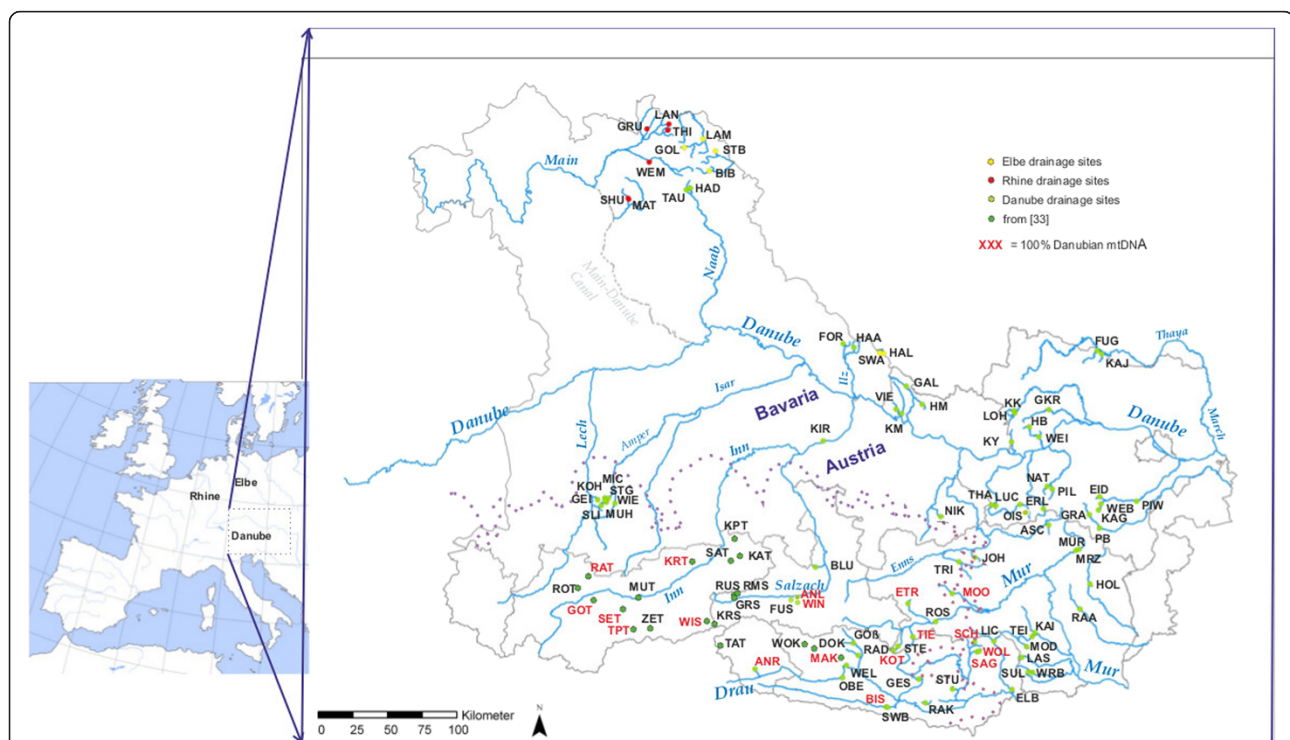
Elbe drainage sites
Rhine drainage sites
Danube drainage sites
from [33]
XXX = 100% Danubian mtDNA

Main
LAN
GRU
THI
LAM
GOL
STB
WEM
BIB
HAD
SHU
MAT
TAU
Main-Danube Canal
Naab
Danube
FOR
HAA
SWA
HAL
Ilz
Danube
Isar
Lech
Amper
Bavaria
Inn
KIR
VIE
GAL
HM
KM
Austria
FUG
KAJ
Thaya
LOH
KK
GKR
HB
KY
WEI
Danube
March
MIC
KOH
STG
GEI
WIE
SLI
MUH
KPT
KRT
SAT
KAT
RAT
ROT
MUT
Inn
RUS
RMS
Salzach
BLU
GOT
SET
TPT
ZET
WIS
KRS
GRS
FUS
ANL
WIN
TAT
THA
LUC
NAT
PIL
EID
WEB
PIW
NIK
OIS
ERL
GRA
KAG
ASC
PB
MUR
MRZ
JOH
TRI
Enns
Mur
HOL
ETR
MOO
ROS
RAA
TIE
SCH
LIC
TEI
KAI
GOß
RAD
STE
WOL
MOD
WOK
DOK
MAK
KOT
SAG
LAS
ANR
WEL
GES
STU
SUL
WRB
OBE
Mur
Drau
BIS
RAK
ELB
SWB
Kilometer
0 25 50 75 100
N
Rhine
Elbe
Danube